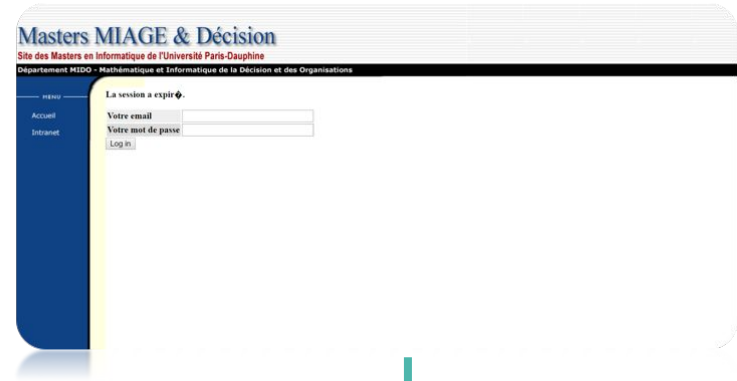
Masters MIAGE & Décision
Site des Masters en Informatique de l'Université Paris-Dauphine
Département MIDO - Mathématique et Informatique de la Décision et des Organisations

MENU
Accueil
Intranet

La session a expir�.

Votre email
Votre mot de passe
Log in